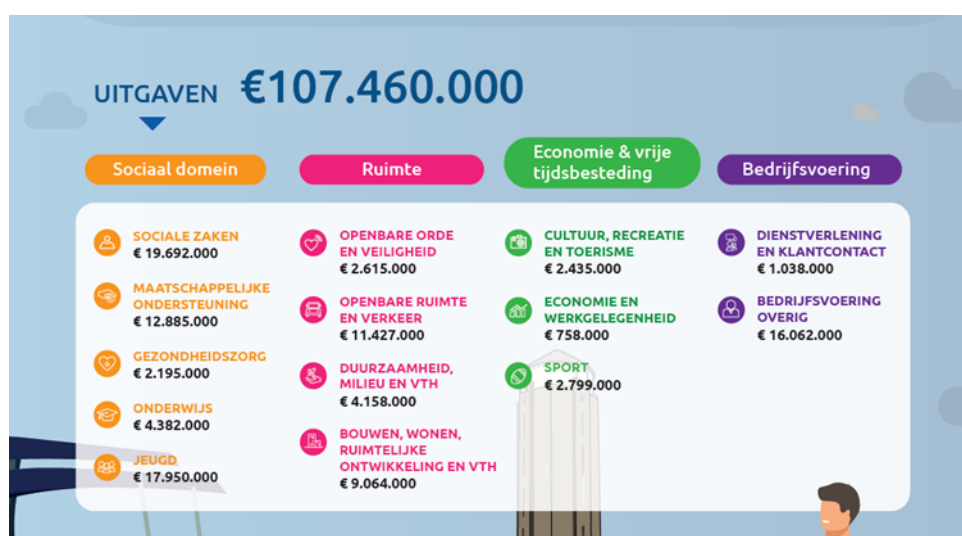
UITGAVEN €107.460.000

Sociaal domein

SOCIALE ZAKEN
€ 19.692.000

MAATSCHAPPELIJKE ONDERSTEUNING
€ 12.885.000

GEZONDHEIDSZORG
€ 2.195.000

ONDERWIJS
€ 4.382.000

JEUGD
€ 17.950.000

Ruimte

OPENBARE ORDE EN VEILIGHEID
€ 2.615.000

OPENBARE RUIMTE EN VERKEER
€ 11.427.000

DUURZAAMHEID, MILIEU EN VTH
€ 4.158.000

BOUWEN, WONEN, RUIMTELIJKE ONTWIKKELING EN VTH
€ 9.064.000

Economie & vrije tijdsbesteding

CULTUUR, RECREATIE EN TOERISME
€ 2.435.000

ECONOMIE EN WERKGELEGENHEID
€ 758.000

SPORT
€ 2.799.000

Bedrijfsvoering

DIENSTVERLENING EN KLANTCONTACT
€ 1.038.000

BEDRIJFSVOERING OVERIG
€ 16.062.000